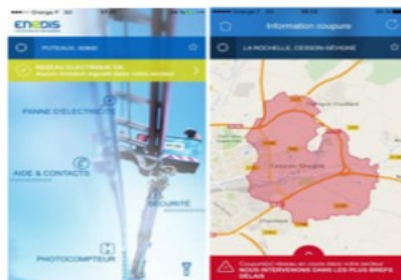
Orange F

enedis

PUTEAUX, 92800

RESEAU ELECTRIQUE OK
Aucun incident signalé dans votre secteur

PANNE D'ÉLECTRICITÉ

AIDE & CONTACTS

SÉCURITÉ

PHOTOCOMPTEUR

Orange F

Information coupure

LA ROCHELLE, CESSON-SÉVIGNÉ

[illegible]

Cesson-Sévigné

Coupure(s) réseau en cours dans votre secteur
NOUS INTERVENONS DANS LES PLUS BREFS DÉLAIS